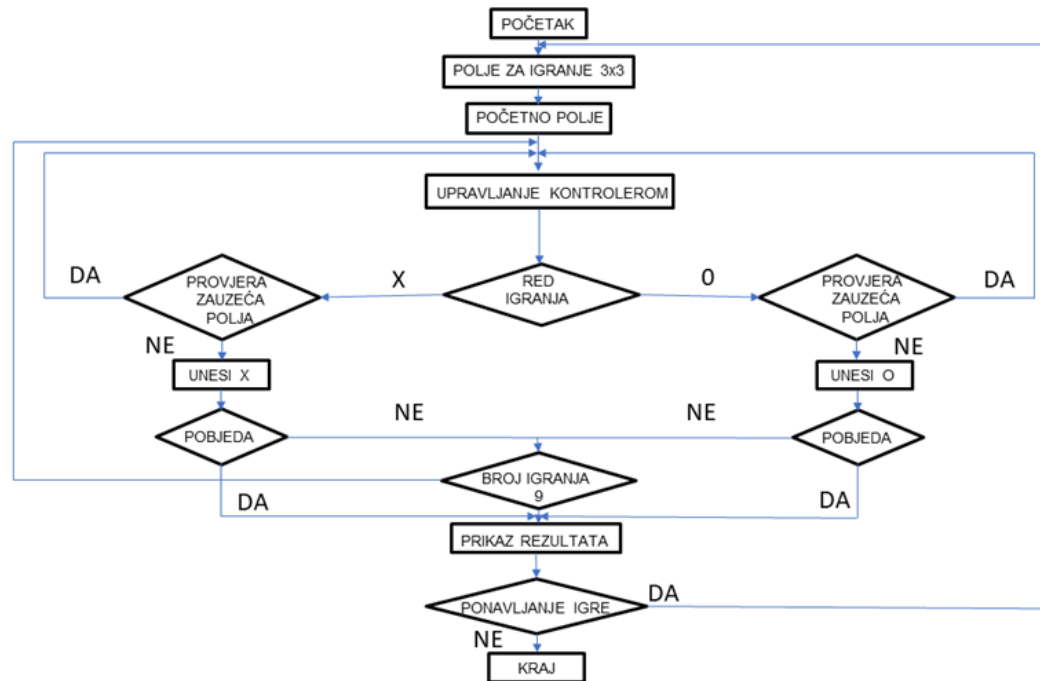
POČETAK

POLJE ZA IGRANJE 3x3

POČETNO POLJE

UPRAVLJANJE KONTROLEROM

DA

PROVJERA ZAUZEĆA POLJA

X

RED IGRANJA

0

PROVJERA ZAUZEĆA POLJA

DA

NE

NE

UNESI X

UNESI O

NE

NE

POBJEDA

POBJEDA

BROJ IGRANJA 9

DA

DA

PRIKAZ REZULTATA

DA

PONAVLJANJE IGRE

NE

KRAJ